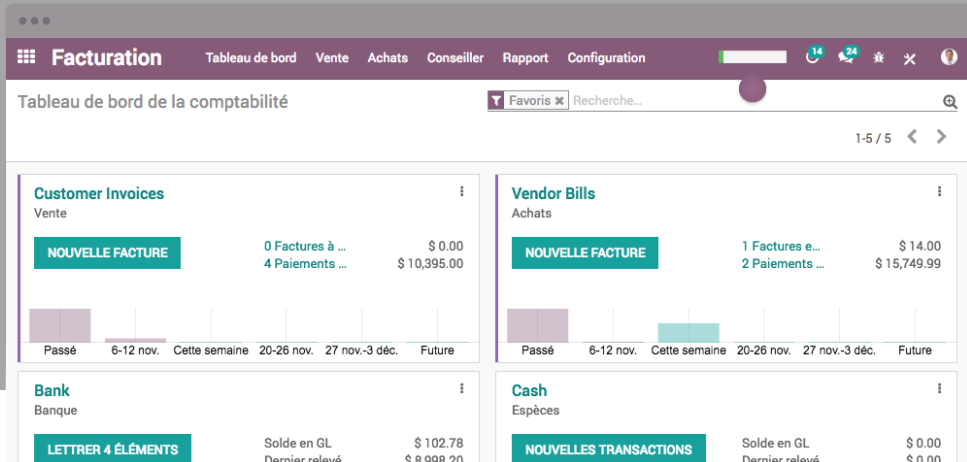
Facturation Tableau de bord Vente Achats Conseiller Rapport Configuration 14 24

Tableau de bord de la comptabilité

Favoris Recherche...

1-5 / 5

Customer Invoices
Vente

NOUVELLE FACTURE

0 Factures à ... $ 0.00
4 Paiements ... $ 10,395.00

Passé 6-12 nov. Cette semaine 20-26 nov. 27 nov.-3 déc. Future

Vendor Bills
Achats

NOUVELLE FACTURE

1 Factures e... $ 14.00
2 Paiements ... $ 15,749.99

Passé 6-12 nov. Cette semaine 20-26 nov. 27 nov.-3 déc. Future

Bank
Banque

LETTRER 4 ÉLÉMENTS

Solde en GL $ 102.78
Dernier relevé $ 8,998.20

Cash
Espèces

NOUVELLES TRANSACTIONS

Solde en GL $ 0.00
Dernier relevé $ 0.00